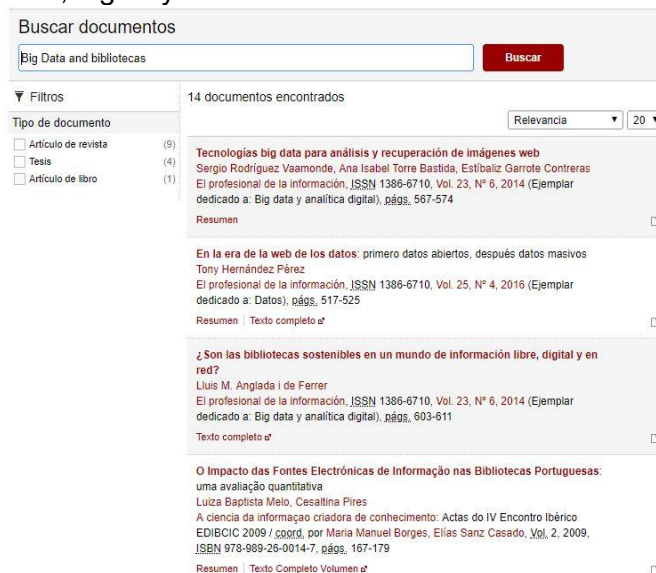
Buscar documentos

Big Data and bibliotecas

Buscar

Filtros

Tipo de documento

Artículo de revista (9)
Tesis (4)
Artículo de libro (1)

14 documentos encontrados

Relevancia 20

Tecnologías big data para análisis y recuperación de imágenes web
Sergio Rodríguez Vaamonde, Ana Isabel Torre Bastida, Estíbaliz Garrote Contreras
El profesional de la información, ISSN 1386-6710, Vol. 23, Nº 6, 2014 (Ejemplar dedicado a: Big data y analítica digital), págs. 567-574
Resumen

En la era de la web de los datos: primero datos abiertos, después datos masivos
Tony Hernández Pérez
El profesional de la información, ISSN 1386-6710, Vol. 25, Nº 4, 2016 (Ejemplar dedicado a: Datos), págs. 517-525
Resumen | Texto completo

¿Son las bibliotecas sostenibles en un mundo de información libre, digital y en red?
Lluis M. Anglada i de Ferrer
El profesional de la información, ISSN 1386-6710, Vol. 23, Nº 6, 2014 (Ejemplar dedicado a: Big data y analítica digital), págs. 603-611
Texto completo

O Impacto das Fontes Electrónicas de Informação nas Bibliotecas Portuguesas: uma avaliação quantitativa
Luiza Baptista Melo, Cesaltina Pires
A ciencia da informaçao criadora de conhecimento: Actas do IV Encontro Ibérico EDIBCIC 2009 / coord. por Maria Manuel Borges, Elías Sanz Casado, Vol. 2, 2009, ISBN 978-989-26-0014-7, págs. 167-179
Resumen | Texto Completo Volumen